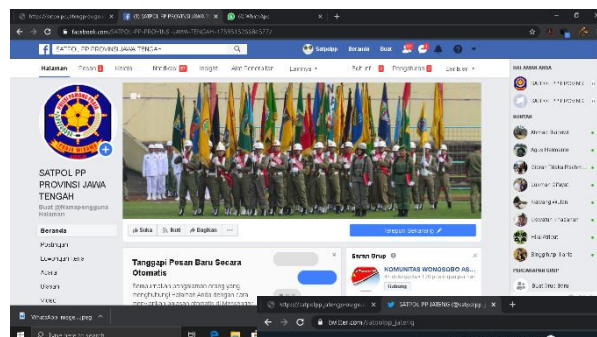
https://satpolpp.jatengprov.go.id × (3) SATPOL PP PROVINSI JAWA T × WhatsApp × +

facebook.com/SATPOL-PP-PROVINSI-JAWA-TENGAH-175851256815777

SATPOL PP PROVINSI JAWA TENGAH

Satpolpp Beranda Buat

Halaman Pesan Notifikasi Insight Alat Penerbitan Lainnya Edit Info Pengaturan Bantuan

SATPOL PP PROVINSI JAWA TENGAH

Buat @Namapengguna Halaman

Beranda

Postingan

Kunjungan

Acara

Ulasan

Video

Suka Ikuti Bagikan ...

Tanggapi Pesan Baru Secara Otomatis

Saran Grup

KOMUNITAS WONGSOBO AS...

Gabung

Telepon Sekarang

HALAMAN ANDA

BERTEMU

WhatsApp Image....jpeg

https://satpolpp.jatengprov.go.id × SATPOL PP JATENG (@satpolpp) × +

twitter.com/satpolpp_jateng